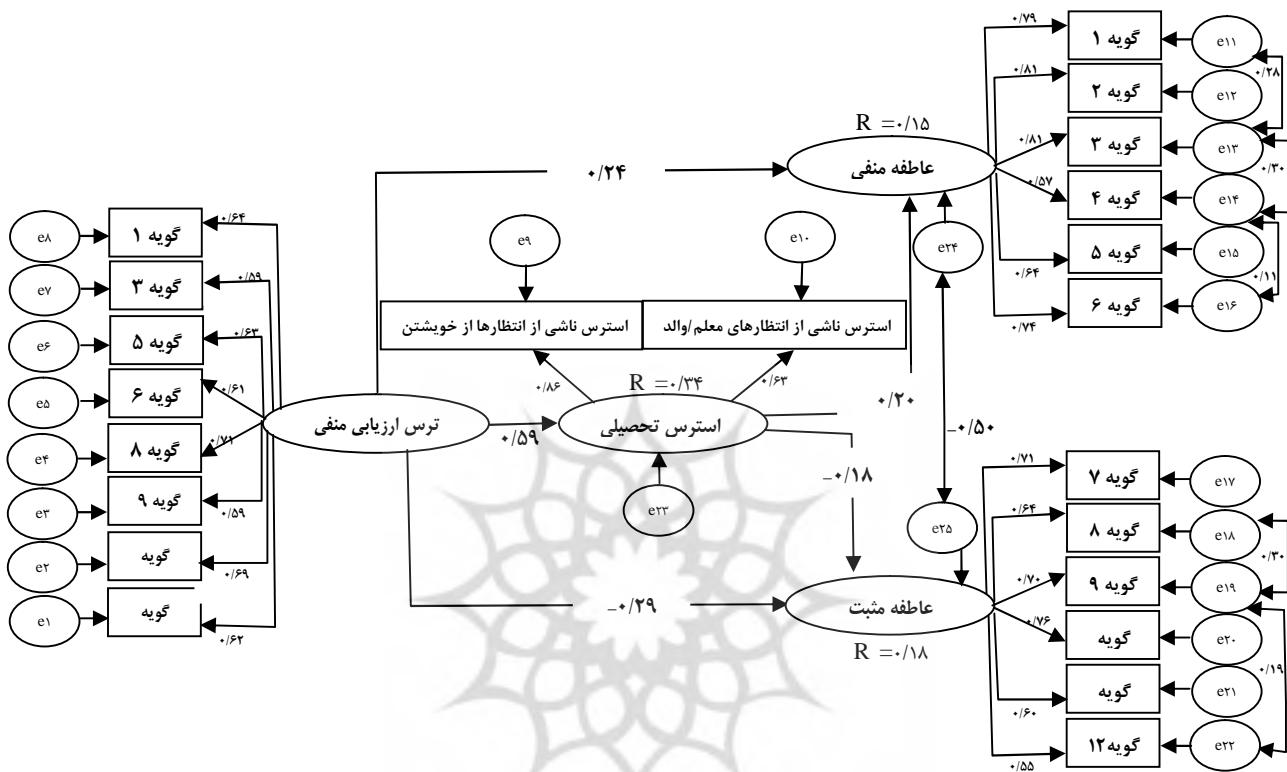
گویه ۱ e۱۱
گویه ۲ e۱۲
گویه ۳ e۱۳
گویه ۴ e۱۴
گویه ۵ e۱۵
گویه ۶ e۱۶
۰/۷۹
۰/۸۱
۰/۸۱
۰/۵۷
۰/۶۴
۰/۷۴
۰/۲۸
۰/۳۰
۰/۱۱
R =۰/۱۵
عاطفه منفی
۰/۲۴
e۲۴
e۹
e۱۰
استرس ناشی از انتظارها از خویشتن
استرس ناشی از انتظارهای معلم/والد
۰/۸۶
R =۰/۳۴
۰/۶۳
۰/۲۰
-۰/۵۰
e۸ گویه ۱
e۷ گویه ۳
e۶ گویه ۵
e۵ گویه ۶
e۴ گویه ۸
e۳ گویه ۹
e۲ گویه
e۱ گویه
۰/۶۴
۰/۵۹
۰/۶۳
۰/۶۱
۰/۷۱
۰/۵۹
۰/۶۹
۰/۶۲
ترس ارزیابی منفی
۰/۵۹
استرس تحصیلی
-۰/۱۸
e۲۳
e۲۵
-۰/۲۹
عاطفه مثبت
R =۰/۱۸
گویه ۷ e۱۷
گویه ۸ e۱۸
گویه ۹ e۱۹
گویه e۲۰
گویه e۲۱
گویه۱۲ e۲۲
۰/۷۱
۰/۶۴
۰/۷۰
۰/۷۶
۰/۶۰
۰/۵۵
۰/۳۰
۰/۱۹